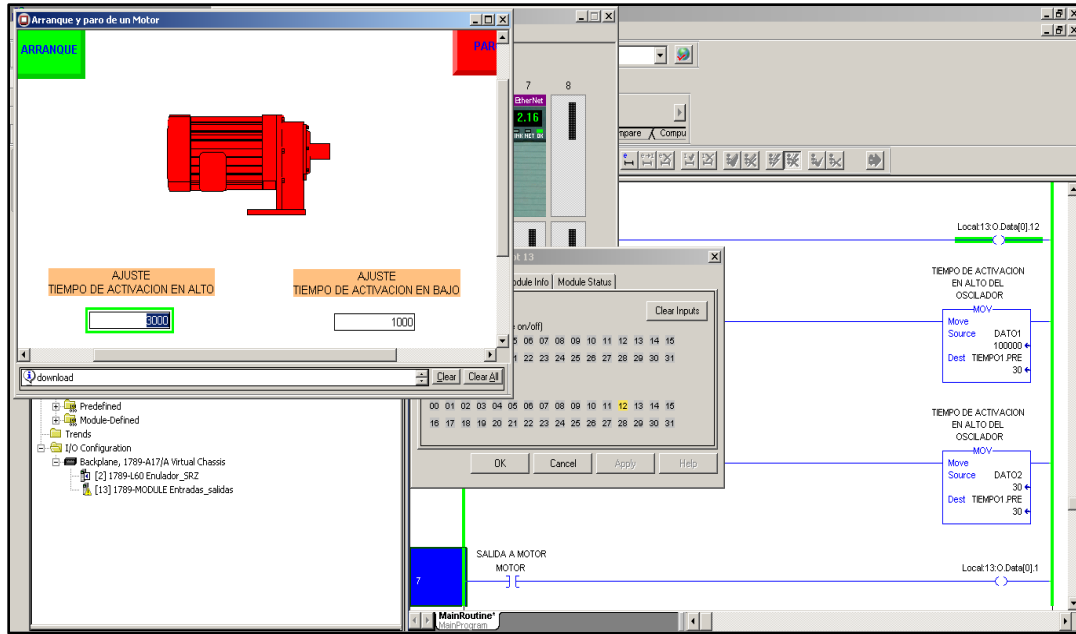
Arranque y paro de un Motor

ARRANQUE

PAR

AJUSTE
TIEMPO DE ACTIVACION EN ALTO

AJUSTE
TIEMPO DE ACTIVACION EN BAJO

3000

1000

download

Clear

Clear All

7

8

EtherNet

2.16

mpare

Compu

t 13

odule Info

Module Status

Clear Inputs

e on/off)

5 06 07 08 09 10 11 12 13 14 15

1 22 23 24 25 26 27 28 29 30 31

00 01 02 03 04 05 06 07 08 09 10 11 12 13 14 15

16 17 18 19 20 21 22 23 24 25 26 27 28 29 30 31

OK

Cancel

Apply

Help

Predefined

Module-Defined

Trends

I/O Configuration

Backplane, 1789-A17/A Virtual Chassis

[2] 1789-L60 Enulador_SRZ

[13] 1789-MODULE Entradas_salidas

Local:13:O.Data[0].12

TIEMPO DE ACTIVACION EN ALTO DEL OSCILADOR

MOV

Move

Source DATO1

100000

Dest TIEMPO1.PRE

30

TIEMPO DE ACTIVACION EN ALTO DEL OSCILADOR

MOV

Move

Source DATO2

30

Dest TIEMPO1.PRE

30

SALIDA A MOTOR

MOTOR

Local:13:O.Data[0].1

7

MainRoutine*

MainProgram